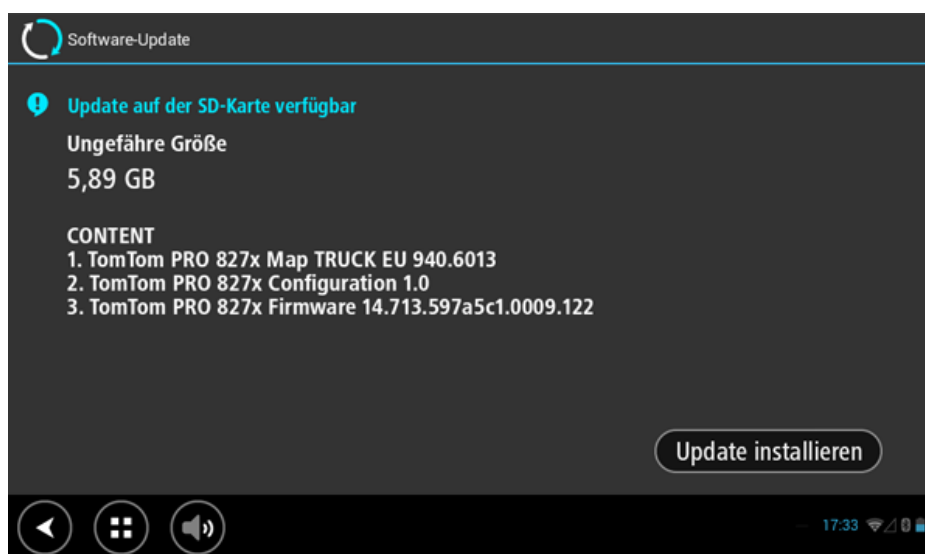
Software-Update

Update auf der SD-Karte verfügbar

Ungefähre Größe

5,89 GB

CONTENT
1. TomTom PRO 827x Map TRUCK EU 940.6013
2. TomTom PRO 827x Configuration 1.0
3. TomTom PRO 827x Firmware 14.713.597a5c1.0009.122

Update installieren

17:33